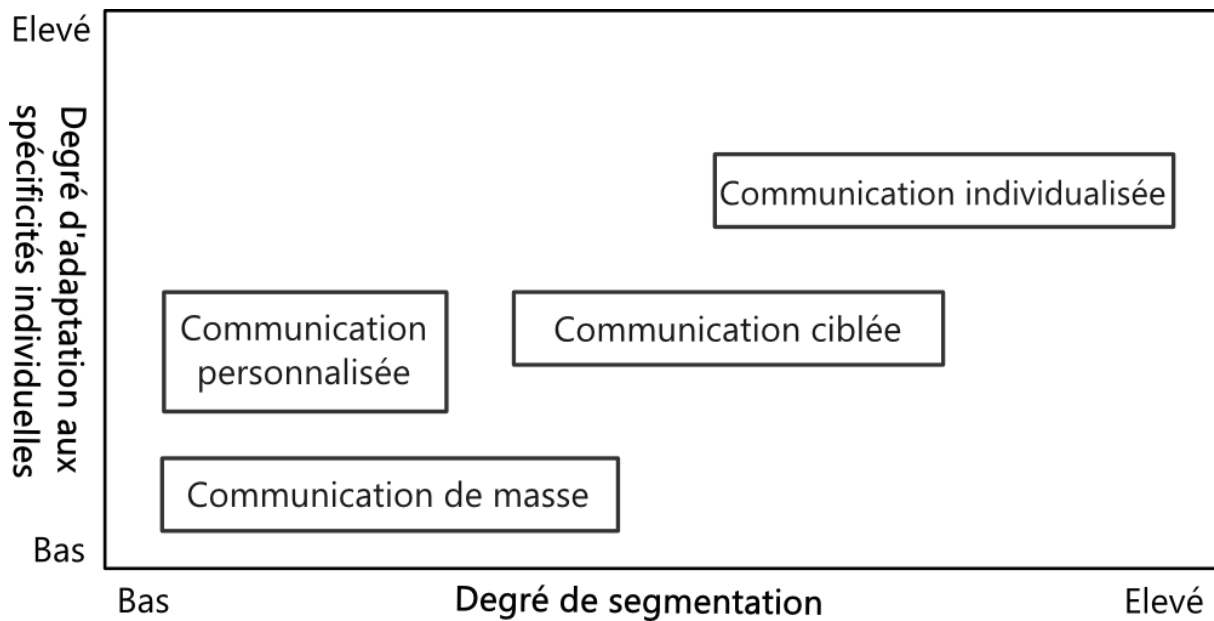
Elevé

Degré d'adaptation aux spécificités individuelles

Bas

Communication individualisée

Communication personnalisée

Communication ciblée

Communication de masse

Bas

Degré de segmentation

Elevé